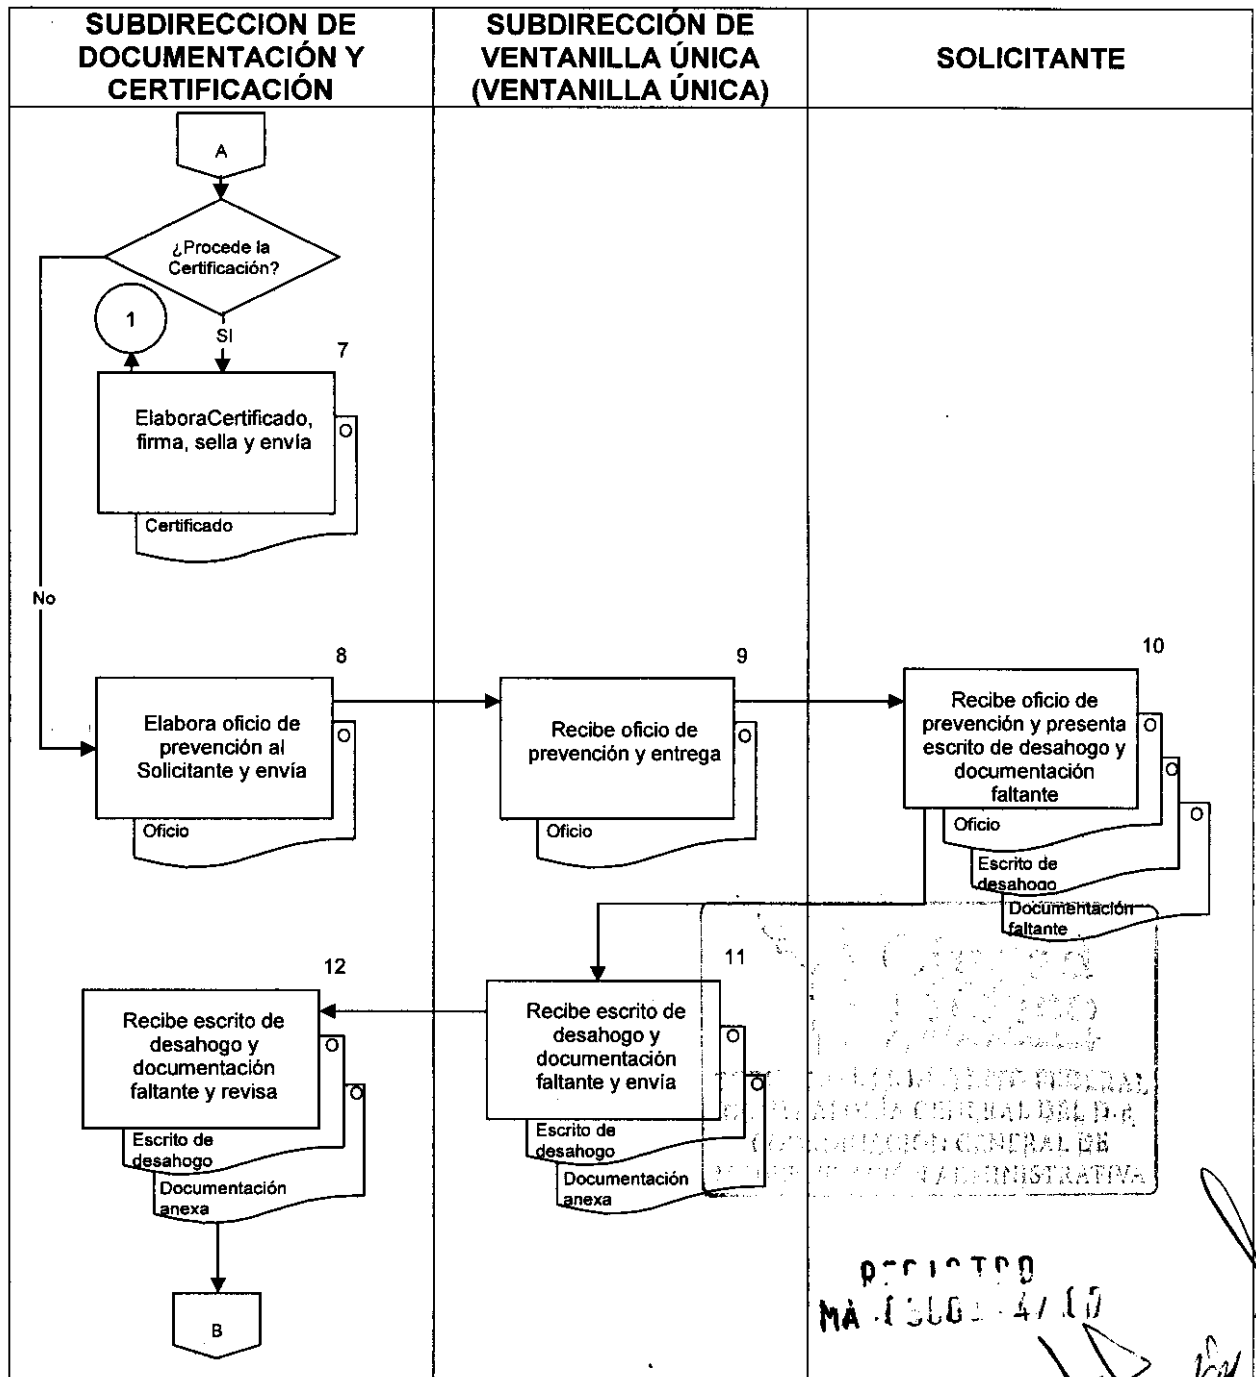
| SUBDIRECCION DE DOCUMENTACIÓN Y CERTIFICACIÓN | SUBDIRECCIÓN DE VENTANILLA ÚNICA (VENTANILLA ÚNICA) | SOLICITANTE |
|---|---|---|

A

¿Procede la Certificación?

1

SI

7

ElaboraCertificado, firma, sella y envía

O

Certificado

No

8

Elabora oficio de prevención al Solicitante y envía

O

Oficio

9

Recibe oficio de prevención y entrega

O

Oficio

10

Recibe oficio de prevención y presenta escrito de desahogo y documentación faltante

O

O

O

Oficio

Escrito de desahogo

Documentación faltante

12

Recibe escrito de desahogo y documentación faltante y revisa

O

O

Escrito de desahogo

Documentación anexa

B

11

Recibe escrito de desahogo y documentación faltante y envía

O

O

Escrito de desahogo

Documentación anexa

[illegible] FEDERAL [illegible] GENERAL DEL D.F. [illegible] GENERAL DE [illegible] ADMINISTRATIVA

REGISTRO
MA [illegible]